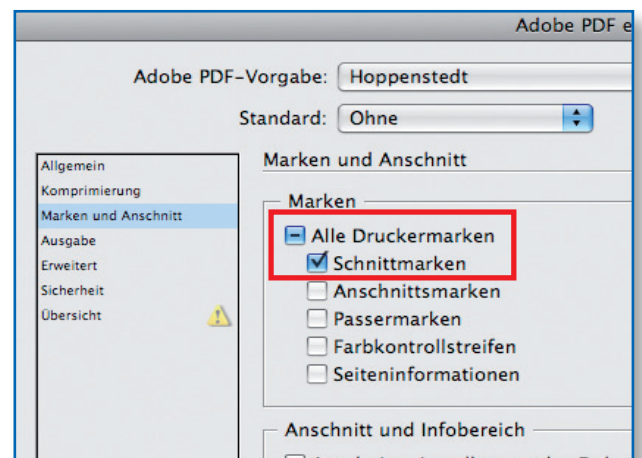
Adobe PDF e

Adobe PDF-Vorgabe: Hoppenstedt

Standard: Ohne

Allgemein
Komprimierung
Marken und Anschnitt
Ausgabe
Erweitert
Sicherheit
Übersicht

Marken und Anschnitt

Marken

Alle Druckermarken
Schnittmarken
Anschnittsmarken
Passermarken
Farbkontrollstreifen
Seiteninformationen

Anschnitt und Infobereich

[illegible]